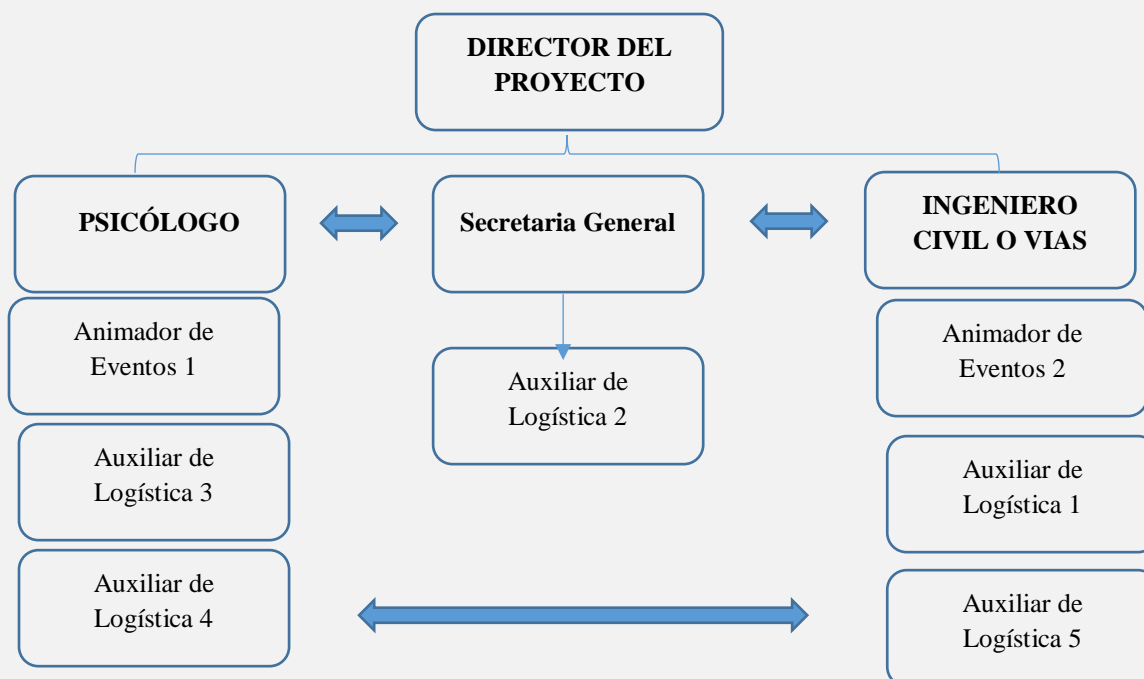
DIRECTOR DEL PROYECTO

PSICÓLOGO

Secretaria General

INGENIERO CIVIL O VIAS

Animador de Eventos 1

Auxiliar de Logística 2

Animador de Eventos 2

Auxiliar de Logística 3

Auxiliar de Logística 1

Auxiliar de Logística 4

Auxiliar de Logística 5